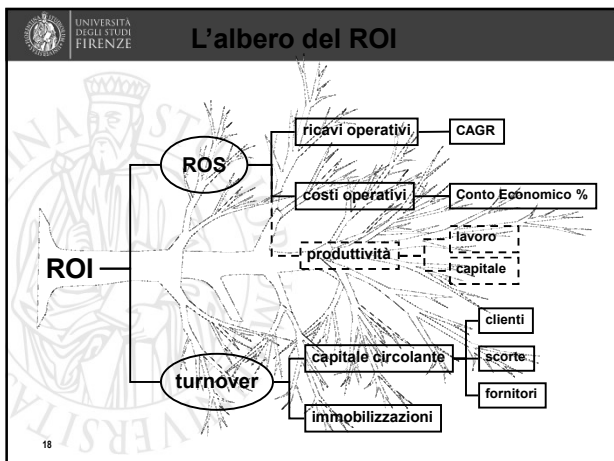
UNIVERSITÀ DEGLI STUDI FIRENZE

L’albero del ROI

ROI

ROS

ricavi operativi

CAGR

costi operativi

Conto Economico %

produttività

lavoro

capitale

turnover

capitale circolante

clienti

scorte

fornitori

immobilizzazioni

18